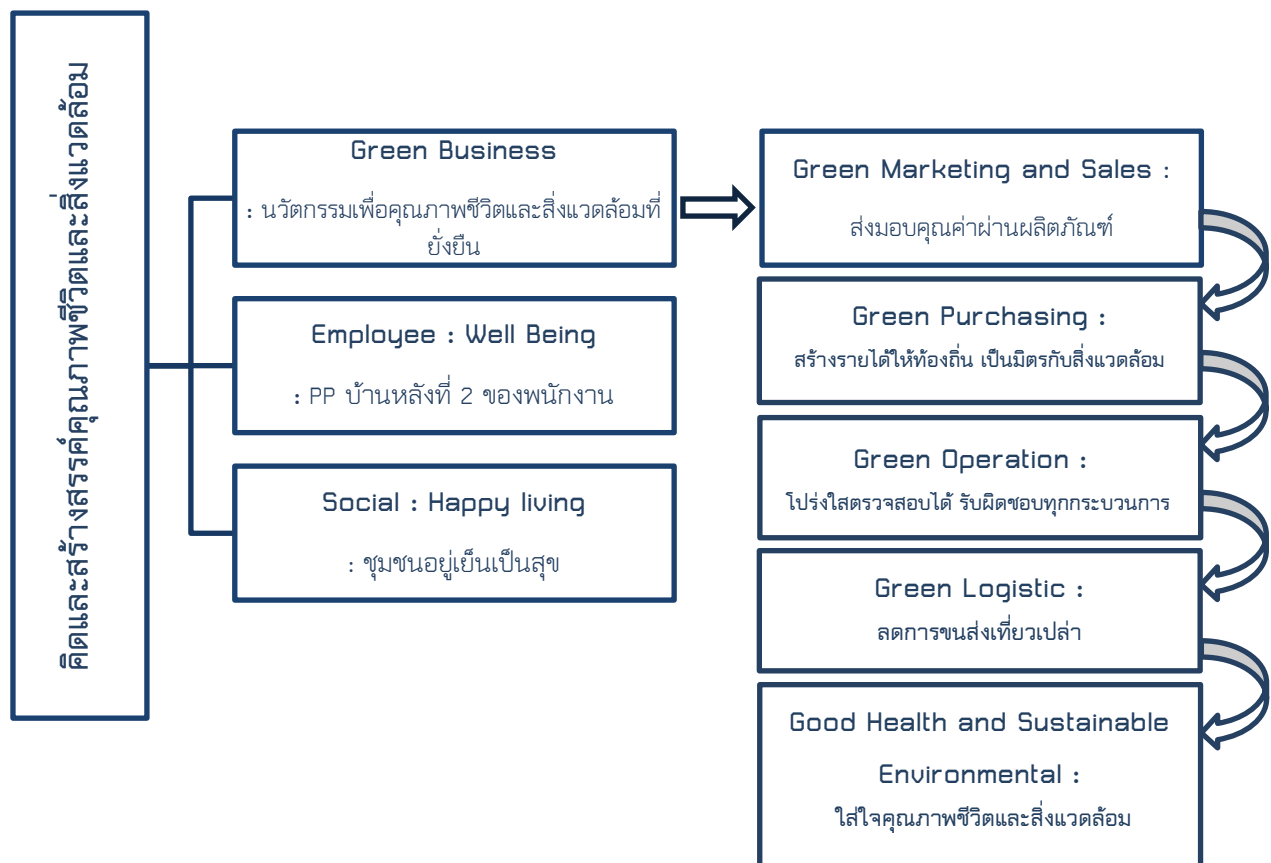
คิดและสร้างสรรค์คุณภาพชีวิตและสิ่งแวดล้อม

Green Business

: นวัตกรรมเพื่อคุณภาพชีวิตและสิ่งแวดล้อมที่ยั่งยืน

Employee : Well Being

: PP บ้านหลังที่ 2 ของพนักงาน

Social : Happy living

: ชุมชนอยู่เย็นเป็นสุข

Green Marketing and Sales :

ส่งมอบคุณค่าผ่านผลิตภัณฑ์

Green Purchasing :

สร้างรายได้ให้ท้องถิ่น เป็นมิตรกับสิ่งแวดล้อม

Green Operation :

โปร่งใสตรวจสอบได้ รับผิดชอบทุกกระบวนการ

Green Logistic :

ลดการขนส่งเที่ยวเปล่า

Good Health and Sustainable Environmental :

ใส่ใจคุณภาพชีวิตและสิ่งแวดล้อม